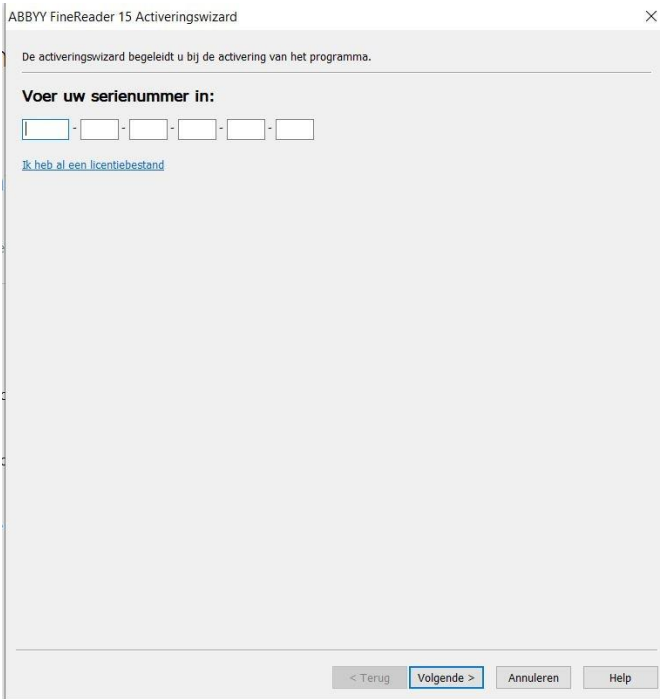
ABBYY FineReader 15 Activeringswizard

×

De activeringswizard begeleidt u bij de activering van het programma.

Voer uw serienummer in:

- - - - -

Ik heb al een licentiebestand

< Terug Volgende > Annuleren Help